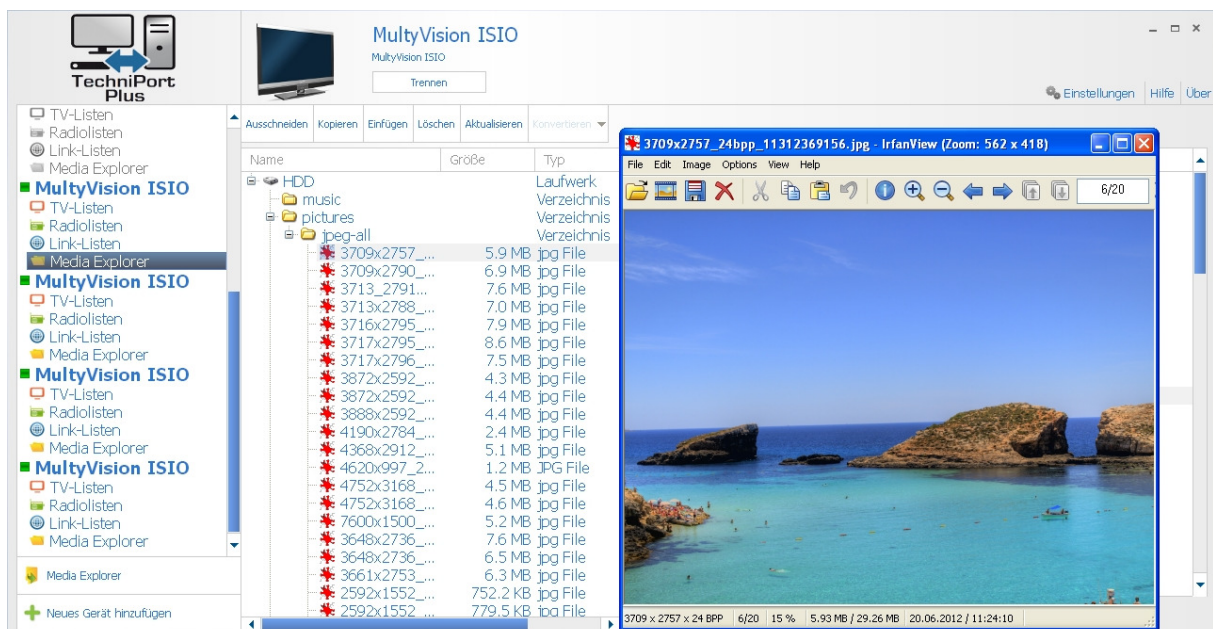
TechniPort Plus

MultyVision ISIO
MultyVision ISIO
Trennen

Einstellungen | Hilfe | Über

TV-Listen
Radiolisten
Link-Listen
Media Explorer
MultyVision ISIO
TV-Listen
Radiolisten
Link-Listen
Media Explorer
MultyVision ISIO
TV-Listen
Radiolisten
Link-Listen
Media Explorer
MultyVision ISIO
TV-Listen
Radiolisten
Link-Listen
Media Explorer
MultyVision ISIO
TV-Listen
Radiolisten
Link-Listen
Media Explorer

Media Explorer

Neues Gerät hinzufügen

Ausschneiden | Kopieren | Einfügen | Löschen | Aktualisieren | Konvertieren

| Name | Größe | Typ |
|---|---|---|
| HDD | | Laufwerk |
| music | | Verzeichnis |
| pictures | | Verzeichnis |
| jpeg-all | | Verzeichnis |
| 3709x2757_... | 5.9 MB | jpg File |
| 3709x2790_... | 6.9 MB | jpg File |
| 3713_2791... | 7.6 MB | jpg File |
| 3713x2788_... | 7.0 MB | jpg File |
| 3716x2795_... | 7.9 MB | jpg File |
| 3717x2795_... | 8.6 MB | jpg File |
| 3717x2796_... | 7.5 MB | jpg File |
| 3872x2592_... | 4.3 MB | jpg File |
| 3872x2592_... | 4.4 MB | jpg File |
| 3888x2592_... | 4.4 MB | jpg File |
| 4190x2784_... | 2.4 MB | jpg File |
| 4368x2912_... | 5.1 MB | jpg File |
| 4620x997_2... | 1.2 MB | JPG File |
| 4752x3168_... | 4.5 MB | jpg File |
| 4752x3168_... | 4.6 MB | jpg File |
| 7600x1500_... | 5.2 MB | jpg File |
| 3648x2736_... | 7.6 MB | jpg File |
| 3648x2736_... | 6.5 MB | jpg File |
| 3661x2753_... | 6.3 MB | jpg File |
| 2592x1552_... | 752.2 KB | jpg File |
| 2592x1552_... | 779.5 KB | jpg File |

3709x2757_24bpp_11312369156.jpg - IrfanView (Zoom: 562 x 418)
File Edit Image Options View Help
6/20
3709 x 2757 x 24 BPP | 6/20 | 15 % | 5.93 MB / 29.26 MB | 20.06.2012 / 11:24:10